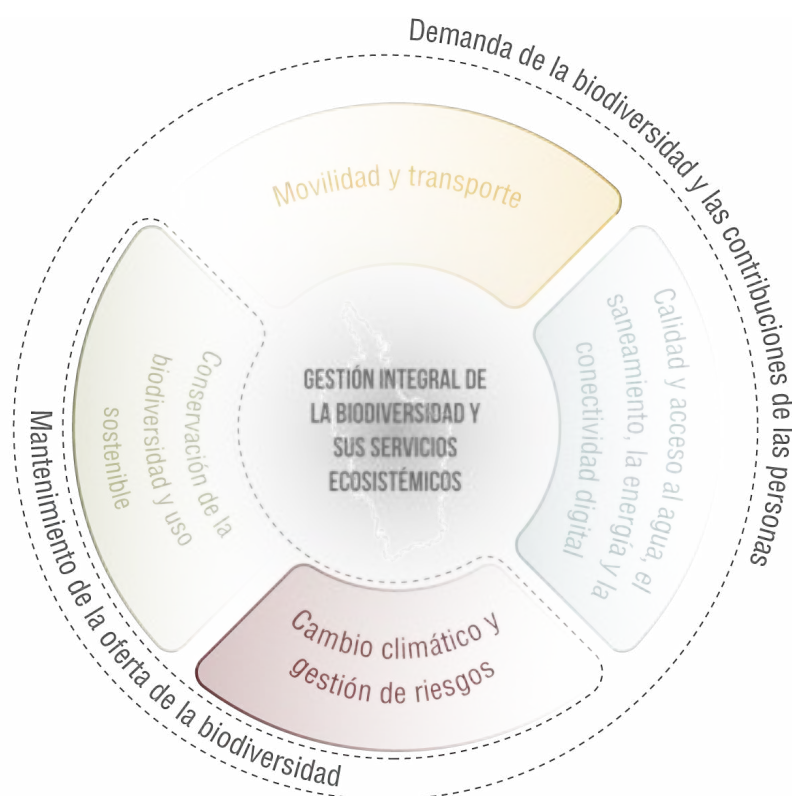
Demanda de la biodiversidad y las contribuciones de las personas

Movilidad y transporte

Calidad y acceso al agua, el saneamiento, la energía y la conectividad digital

GESTIÓN INTEGRAL DE LA BIODIVERSIDAD Y SUS SERVICIOS ECOSISTÉMICOS

Conservación de la biodiversidad y uso sostenible

Cambio climático y gestión de riesgos

Mantenimiento de la oferta de la biodiversidad